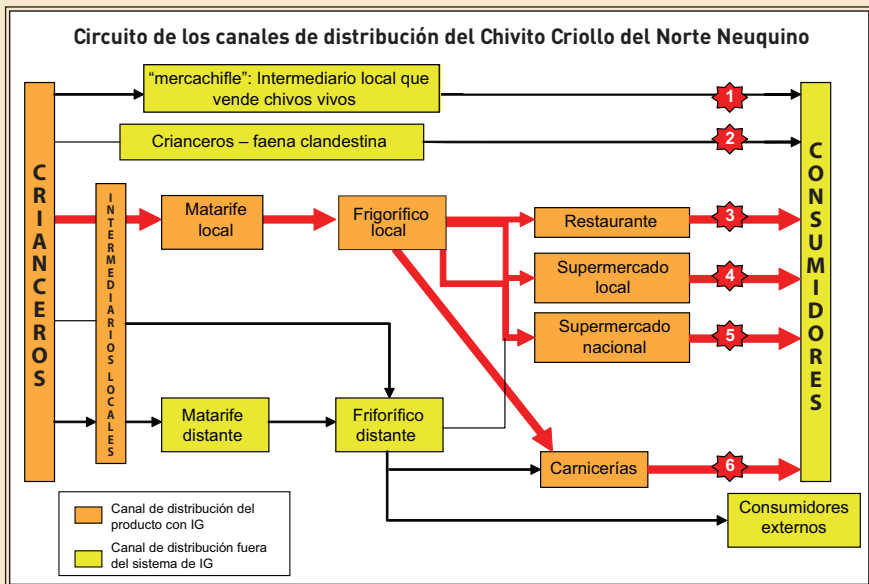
Circuito de los canales de distribución del Chivito Criollo del Norte Neuquino

CRIANCEROS

"mercachifle": Intermediario local que vende chivos vivos

Crianceros – faena clandestina

INTERMEDIARIOS LOCALES

Matarife local

Frigorífico local

Restaurante

Supermercado local

Supermercado nacional

Matarife distante

Friforífico distante

Carnicerías

Consumidores externos

1
2
3
4
5
6

CONSUMIDORES

Canal de distribución del producto con IG

Canal de distribución fuera del sistema de IG